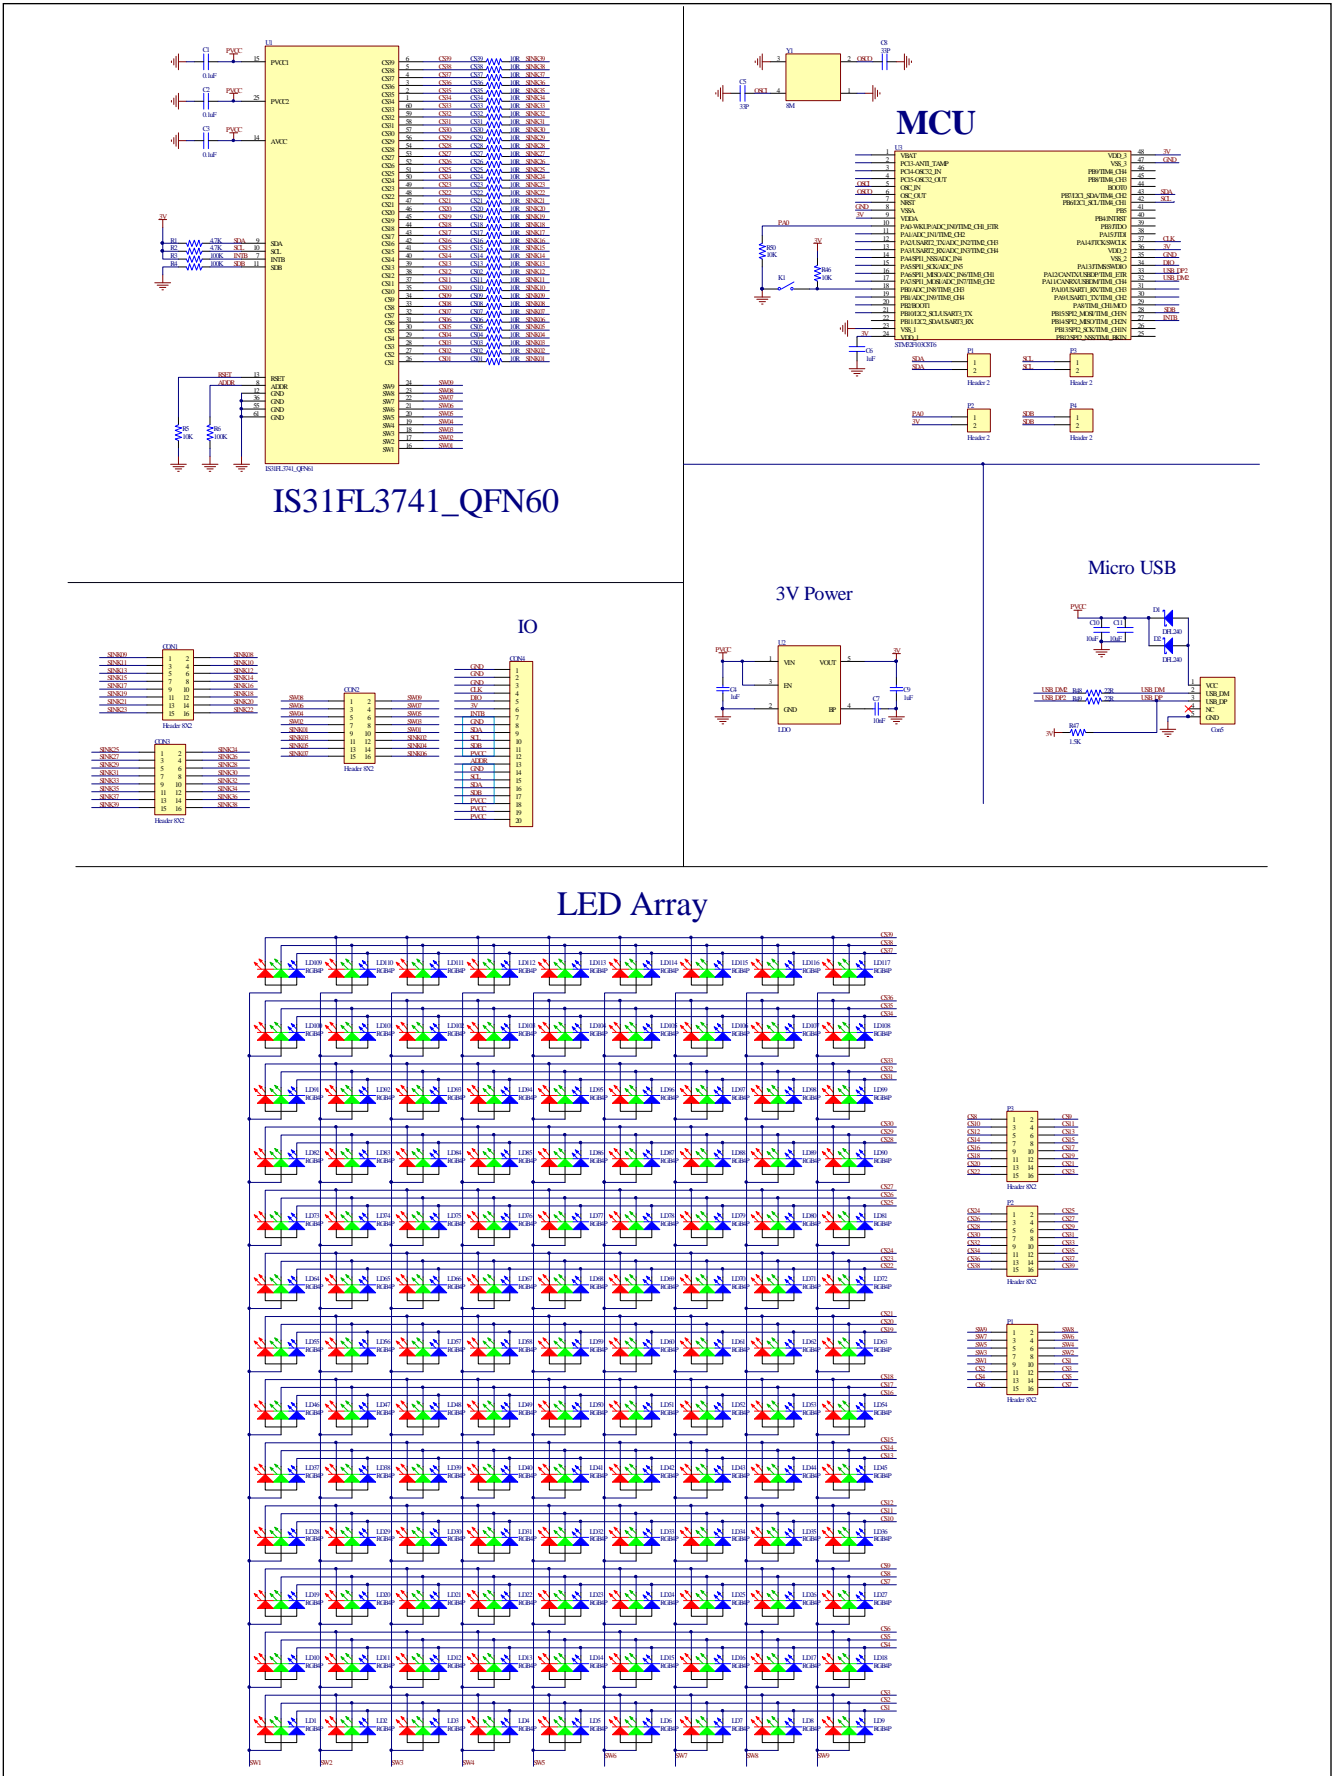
IS31FL3741_QFN60

U1

PVCC1
PVCC2
AVCC

C1 0.1uF
C2 0.1uF
C3 0.1uF

SDA
SCL
INTB
SDB

R1 4.7K
R2 4.7K
R3 100K
R4 100K

RSET
ADDR
GND
GND
GND
GND

R5 10K
R6 100K

IS31FL3741_QFN60

MCU

Y1 8M
C5 33P
C8 33P

U3 STM32F103C8T6

VBAT
PC13-ANTI_TAMP
PC14-OSC32_IN
PC15-OSC32_OUT
OSC_IN
OSC_OUT
NRST
VSSA
VDDA
PA0-WKUP/ADC_IN0/TIM2_CH1_ETR
PA1/ADC_IN1/TIM2_CH2
PA2/USART2_TX/ADC_IN2/TIM2_CH3
PA3/USART2_RX/ADC_IN3/TIM2_CH4
PA4/SPI1_NSS/ADC_IN4
PA5/SPI1_SCK/ADC_IN5
PA6/SPI1_MISO/ADC_IN6/TIM3_CH1
PA7/SPI1_MOSI/ADC_IN7/TIM3_CH2
PB0/ADC_IN8/TIM3_CH3
PB1/ADC_IN9/TIM3_CH4
PB2/BOOT1
PB10/I2C2_SCL/USART3_TX
PB11/I2C2_SDA/USART3_RX
VSS_1
VDD_1

VDD_3
VSS_3
PB9/TIM4_CH4
PB8/TIM4_CH3
BOOT0
PB7/I2C1_SDA/TIM4_CH2
PB6/I2C1_SCL/TIM4_CH1
PB5
PB4/JNTRST
PB3/JTDO
PA15/JTDI
PA14/JTCK/SWCLK
VDD_2
VSS_2
PA13/JTMS/SWDIO
PA12/CANTX/USBDP/TIM1_ETR
PA11/CANRX/USBDM/TIM1_CH4
PA10/USART1_RX/TIM1_CH3
PA9/USART1_TX/TIM1_CH2
PA8/TIM1_CH1/MCO
PB15/SPI2_MOSI/TIM1_CH3N
PB14/SPI2_MISO/TIM1_CH2N
PB13/SPI2_SCK/TIM1_CH1N
PB12/SPI2_NSS/TIM1_BKIN

R50 10K
R46 10K
K1
C6 1uF

P1 Header 2
P2 Header 2
P3 Header 2
P4 Header 2

IO

CON1 Header 8X2
CON2 Header 8X2
CON3 Header 8X2
CON4

3V Power

U2
VIN
VOUT
EN
GND
BP
LDO
C4 1uF
C7 10nF
C9 1uF

Micro USB

C10 10uF
C11 10uF
D1 DFL240
D2 DFL240
R48 22R
R49 22R
R47 1.5K
USB_DM
USB_DP
VCC
USB_DM
USB_DP
NC
GND
Con5

LED Array

P3 Header 8X2
P2 Header 8X2
P1 Header 8X2